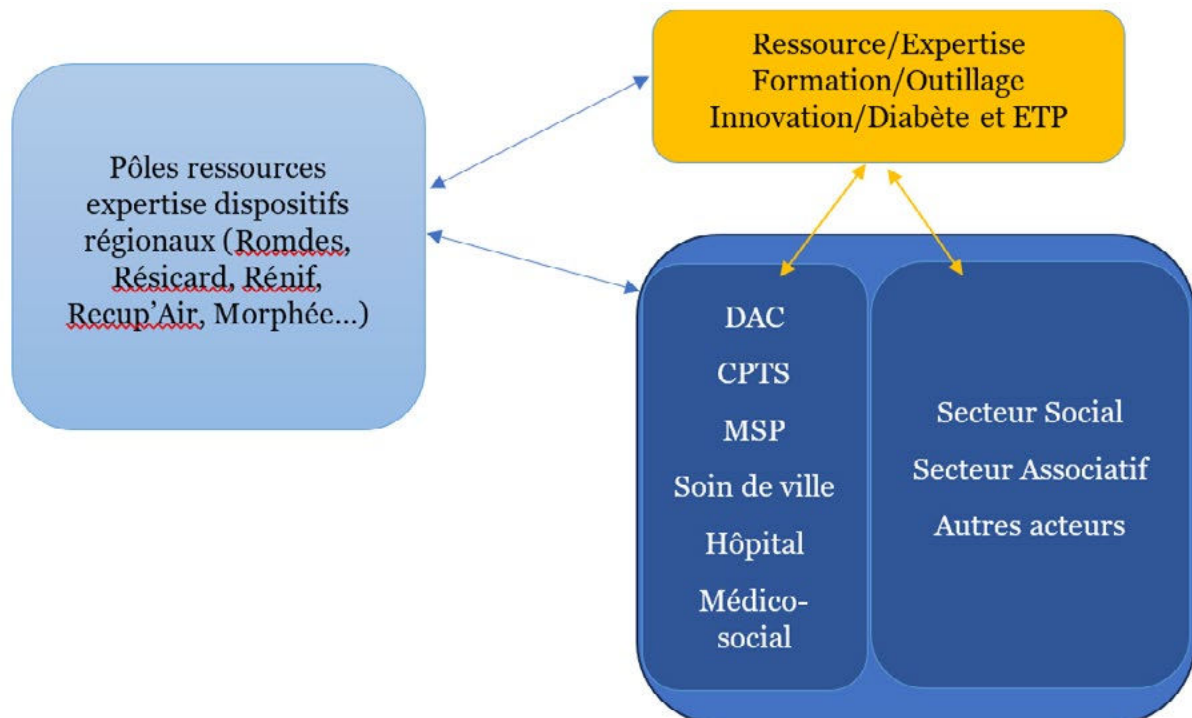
Ressource/Expertise
Formation/Outillage
Innovation/Diabète et ETP

Pôles ressources expertise dispositifs régionaux (Romdes, Résicard, Rénif, Recup'Air, Morphée...)

DAC
CPTS
MSP
Soin de ville
Hôpital
Médico-social

Secteur Social
Secteur Associatif
Autres acteurs